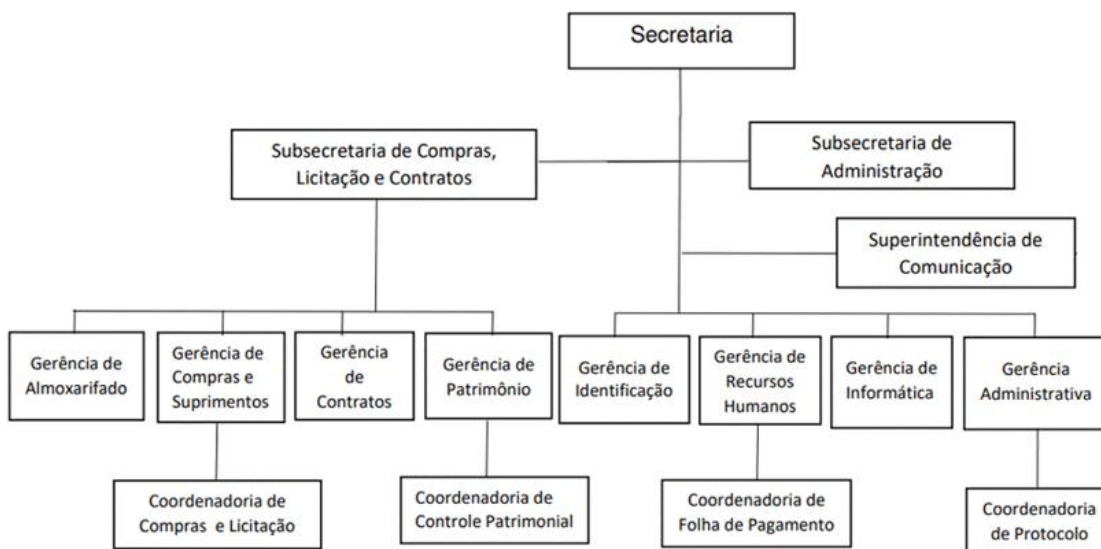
Secretaria

Subsecretaria de Compras, Licitação e Contratos

Subsecretaria de Administração

Superintendência de Comunicação

Gerência de Almoxarifado

Gerência de Compras e Suprimentos

Gerência de Contratos

Gerência de Patrimônio

Gerência de Identificação

Gerência de Recursos Humanos

Gerência de Informática

Gerência Administrativa

Coordenadoria de Compras e Licitação

Coordenadoria de Controle Patrimonial

Coordenadoria de Folha de Pagamento

Coordenadoria de Protocolo